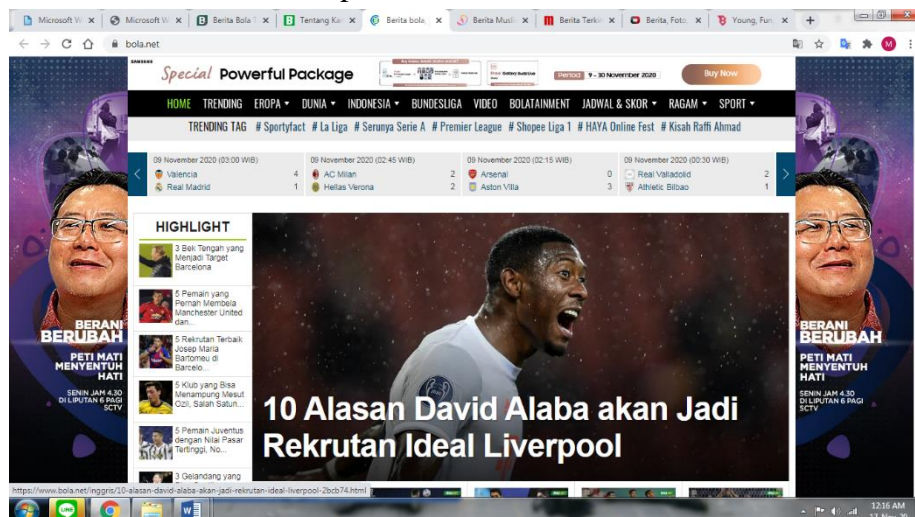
Microsoft W ×
Microsoft W ×
Berita Bola ×
Tentang Ka ×
Berita bola ×
Berita Musi ×
Berita Terki ×
Berita, Foto ×
Young, Fun ×

bola.net

SAMSUNG
Special Powerful Package
Period 9 – 30 November 2020
Buy Now

HOME TRENDING EROPA ▾ DUNIA ▾ INDONESIA ▾ BUNDESLIGA VIDEO BOLATAINMENT JADWAL & SKOR ▾ RAGAM ▾ SPORT ▾

TRENDING TAG # Sportyfact # La Liga # Serunya Serie A # Premier League # Shopee Liga 1 # HAYA Online Fest # Kisah Raffi Ahmad

| 09 November 2020 (03:00 WIB) | | 09 November 2020 (02:45 WIB) | | 09 November 2020 (02:15 WIB) | | 09 November 2020 (00:30 WIB) | |
|---|---|---|---|---|---|---|---|
| Valencia | 4 | AC Milan | 2 | Arsenal | 0 | Real Valladolid | 2 |
| Real Madrid | 1 | Hellas Verona | 2 | Aston Villa | 3 | Athletic Bilbao | 1 |

HIGHLIGHT
3 Bek Tengah yang Menjadi Target Barcelona
5 Pemain yang Pernah Membela Manchester United dan...
5 Rekrutan Terbaik Josep Maria Bartomeu di Barcelo...
5 Klub yang Bisa Menampung Mesut Ozil, Salah Satun...
5 Pemain Juventus dengan Nilai Pasar Tertinggi, No...
3 Gelandang yang

10 Alasan David Alaba akan Jadi Rekrutan Ideal Liverpool

BERANI BERUBAH
PETI MATI MENYENTUH HATI
SENIN JAM 4.30 DI LIPUTAN 6 PAGI SCTV

BERANI BERUBAH
PETI MATI MENYENTUH HATI
SENIN JAM 4.30 DI LIPUTAN 6 PAGI SCTV

https://www.bola.net/inggris/10-alasan-david-alaba-akan-jadi-rekrutan-ideal-liverpool-2bcb74.html

12:16 AM